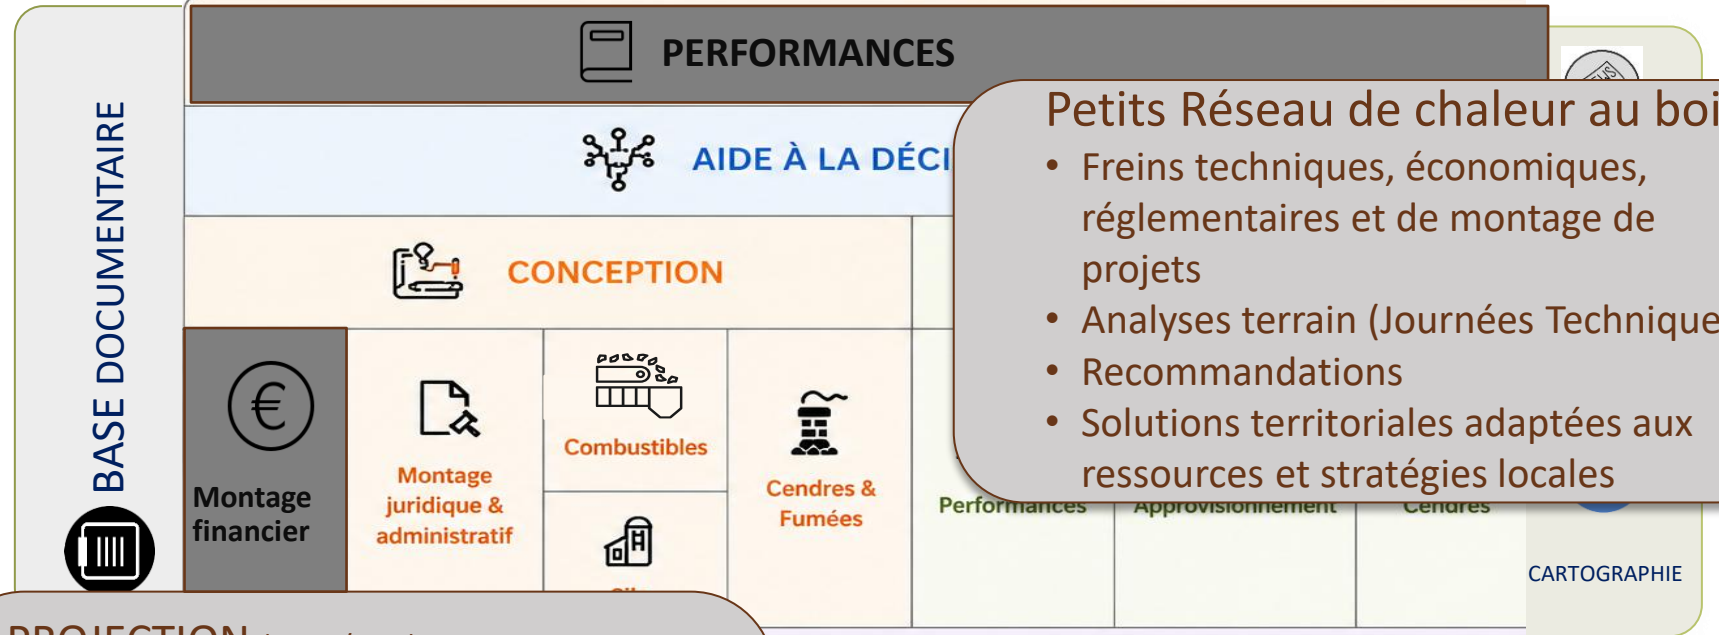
BASE DOCUMENTAIRE

PERFORMANCES

AIDE À LA DÉCI

CONCEPTION

Montage financier

Montage juridique & administratif

Combustibles

Cendres & Fumées

Performances

Approvisionnement

Cendres

CARTOGRAPHIE

Petits Réseau de chaleur au boi

• Freins techniques, économiques, réglementaires et de montage de projets
• Analyses terrain (Journées Technique
• Recommandations
• Solutions territoriales adaptées aux ressources et stratégies locales

PROJECTION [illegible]